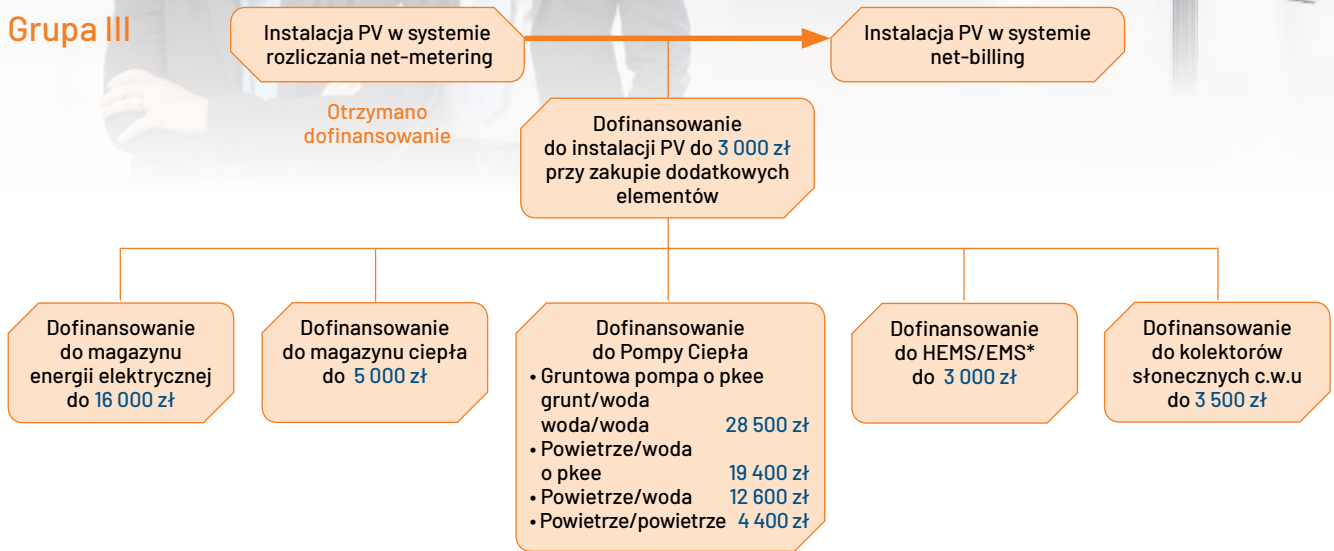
Grupa III

Instalacja PV w systemie rozliczania net-metering

Instalacja PV w systemie net-billing

Otrzymano dofinansowanie

Dofinansowanie do instalacji PV do 3 000 zł przy zakupie dodatkowych elementów

Dofinansowanie do magazynu energii elektrycznej do 16 000 zł

Dofinansowanie do magazynu ciepła do 5 000 zł

Dofinansowanie do Pompy Ciepła
• Gruntowa pompa o pkee grunt/woda woda/woda 28 500 zł
• Powietrze/woda o pkee 19 400 zł
• Powietrze/woda 12 600 zł
• Powietrze/powietrze 4 400 zł

Dofinansowanie do HEMS/EMS* do 3 000 zł

Dofinansowanie do kolektorów słonecznych c.w.u do 3 500 zł